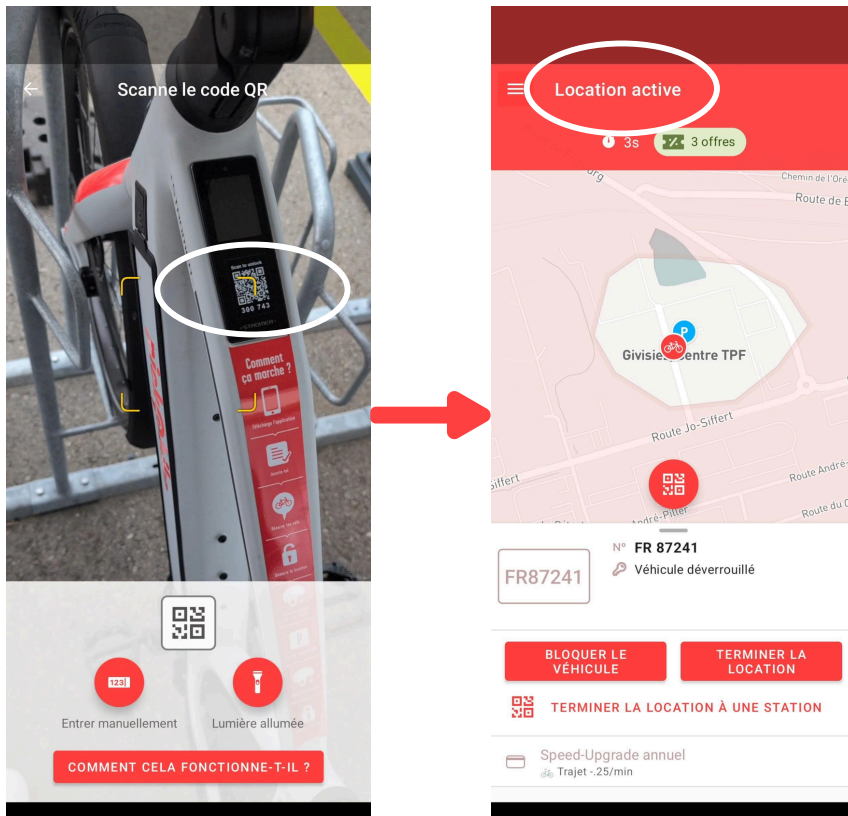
Scanne le code QR

Scan to unlock

300 743

Comment ça marche ?

Télécharge l'application

Entrer manuellement

Lumière allumée

COMMENT CELA FONCTIONNE-T-IL ?

Location active

3s

3 offres

Chemin de l'Oré

Route de B

Givisiez Centre TPF

Route Jo-Siffert

Siffert

Route André-

André-Piller

Route du C

FR87241

N° FR 87241

Véhicule déverrouillé

BLOQUER LE VÉHICULE

TERMINER LA LOCATION

TERMINER LA LOCATION À UNE STATION

Speed-Upgrade annuel

Trajet -.25/min